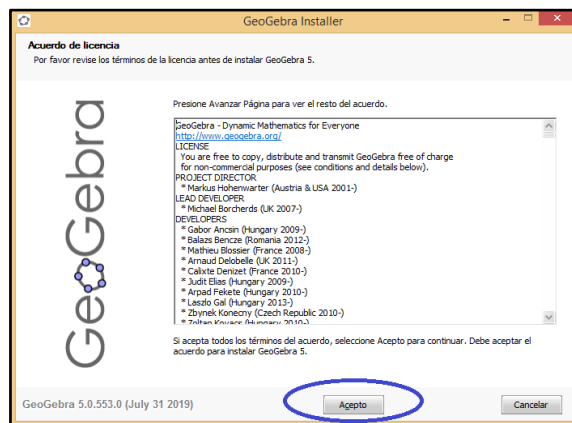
GeoGebra Installer

Acuerdo de licencia
Por favor revise los términos de la licencia antes de instalar GeoGebra 5.

GeoGebra

Presione Avanzar Página para ver el resto del acuerdo.

GeoGebra - Dynamic Mathematics for Everyone
http://www.geogebra.org/
LICENSE
You are free to copy, distribute and transmit GeoGebra free of charge for non-commercial purposes (see conditions and details below).
PROJECT DIRECTOR
* Markus Hohenwarter (Austria & USA 2001-)
LEAD DEVELOPER
* Michael Borcherds (UK 2007-)
DEVELOPERS
* Gabor Ancsin (Hungary 2009-)
* Balazs Bencze (Romania 2012-)
* Mathieu Blossier (France 2008-)
* Arnaud Delobelle (UK 2011-)
* Calixte Denizet (France 2010-)
* Judit Elias (Hungary 2009-)
* Arpad Fekete (Hungary 2010-)
* Laszlo Gal (Hungary 2013-)
* Zbynek Konecny (Czech Republic 2010-)
* Zoltan Kovacs (Hungary 2010-)

Si acepta todos los términos del acuerdo, seleccione Acepto para continuar. Debe aceptar el acuerdo para instalar GeoGebra 5.

GeoGebra 5.0.553.0 (July 31 2019)

Acepto

Cancelar